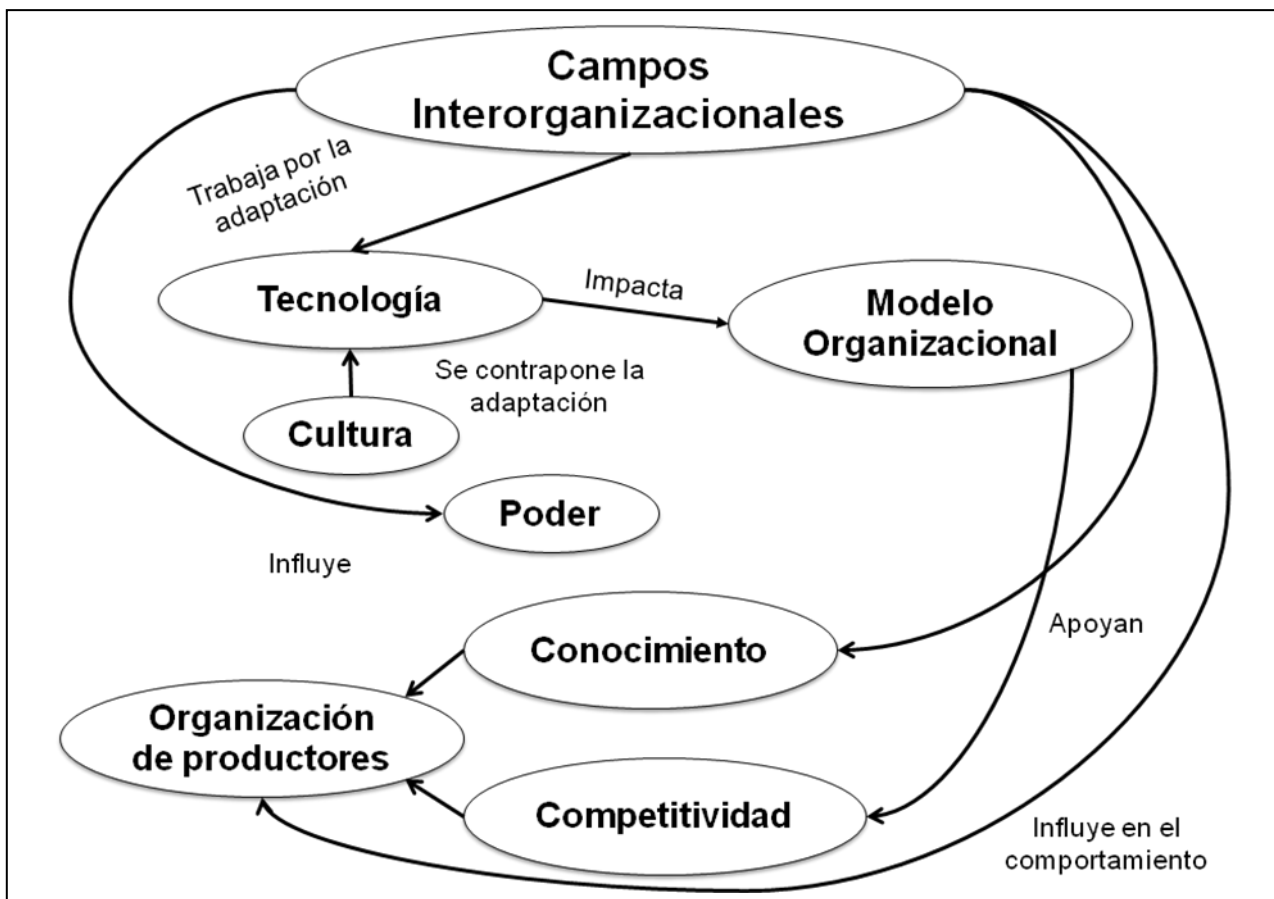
Campos Interorganizacionales

Trabaja por la adaptación

Tecnología

Impacta

Modelo Organizacional

Se contrapone la adaptación

Cultura

Poder

Influye

Apoyan

Conocimiento

Organización de productores

Competitividad

Influye en el comportamiento